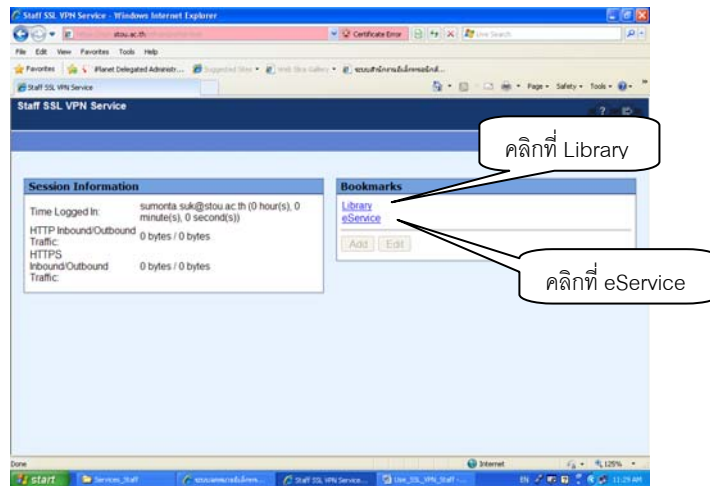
Staff SSL VPN Service - Windows Internet Explorer

stou.ac.th

Certificate Error

Live Search

File Edit View Favorites Tools Help

Favorites

Planet Delegated Administr...

Suggested Sites

Web Slice Gallery

ระบบสำนักงานอิเล็กทรอนิกส์...

Staff SSL VPN Service

Page Safety Tools

Staff SSL VPN Service

?

คลิกที่ Library

Session Information

Time Logged In: sumonta.suk@stou.ac.th (0 hour(s), 0 minute(s), 0 second(s))

HTTP Inbound/Outbound Traffic: 0 bytes / 0 bytes

HTTPS Inbound/Outbound Traffic: 0 bytes / 0 bytes

Bookmarks

Library

eService

Add Edit

คลิกที่ eService

Done

Internet

125%

start

Services_Staff

ระบบเอกสารอิเล็กทร...

Staff SSL VPN Service...

Use_SSL_VPN_Staff -...

EN

11:29 AM